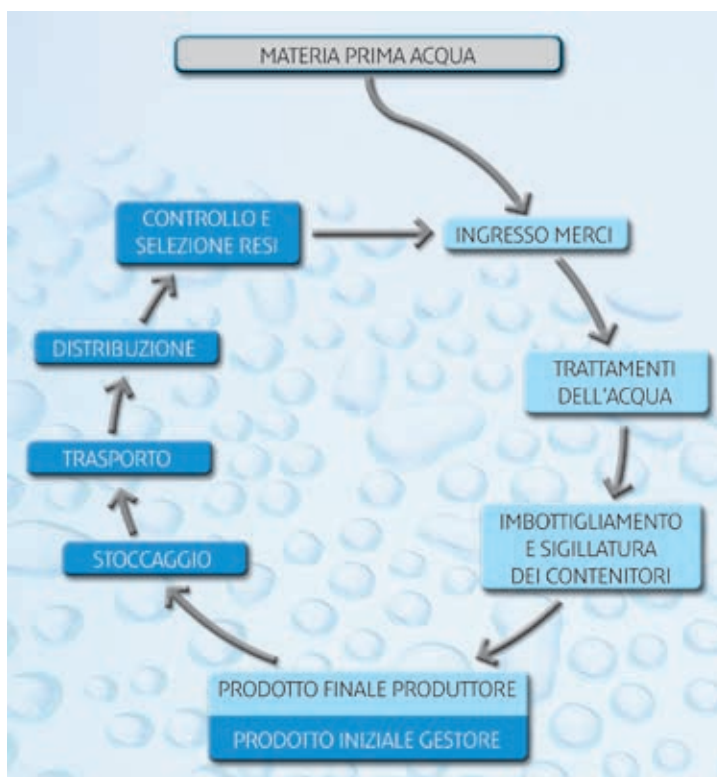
MATERIA PRIMA ACQUA

CONTROLLO E SELEZIONE RESI

INGRESSO MERCI

TRATTAMENTI DELL'ACQUA

IMBOTTIGLIAMENTO E SIGILLATURA DEI CONTENITORI

PRODOTTO FINALE PRODUTTORE

PRODOTTO INIZIALE GESTORE

STOCCAGGIO

TRASPORTO

DISTRIBUZIONE